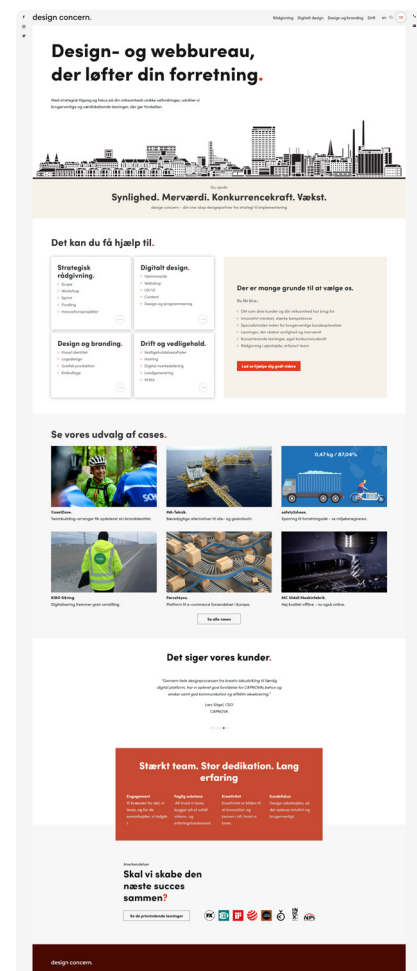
design concern.

Rådgivning Digitalt design Design og branding Drift

Design- og webbureau, der løfter din forretning.

Med strategisk tilgang og fokus på din virksomheds unikke udfordringer, udvikler vi brugervenlige og værdiskabende løsninger, der gør forskellen.

Du opnår
Synlighed. Merværdi. Konkurrencekraft. Vækst.
design concern – din one-stop designpartner fra strategi til implementering

Det kan du få hjælp til.

Strategisk rådgivning.
Scope
Workshop
Sprint
Funding
Innovationsprojekter

Digitalt design.
Hjemmeside
Webshop
UX/UI
Content
Design og programmering

Design og branding.
Visuel identitet
Logodesign
Grafisk produktion
Emballage

Drift og vedligehold.
Vedligeholdelsesaftaler
Hosting
Digital markedsføring
Landingsværing
Hosting

Der er mange grunde til at vælge os.

Du får bl.a.:
Det som dine kunder og din virksomhed har brug for
Innovativt mindset, stærke kompetencer
Specialisterne inden for brugervenlige kundeoplevelser
Løsninger, der skaber synlighed og merværdi
Konkurrerende løsninger, øget konkurrencekraft
Rådgivning i øjenhøjde, erfarent team

Lad os hjælpe dig godt videre

Se vores udvalg af cases.

0,47 kg / 87,04%

CeabOne.
Teambuilding-arranger får opdateret sin brandidentitet.

Aik-Teknik.
Bæredygtige alternativer til olie- og gasindustri.

safelyIshes.
Sporting til forretningsside – se miljøbesparelser.

KIBO Gåring.
Digitalisering fremmer grøn omstilling.

Parcelsyou.
Platform til e-commerce forsendelser i Europa.

MC Stål Handelsteknik.
Højt kvalitet offline – nu også online.

Se alle cases

Det siger vores kunder.

"Gennem hele designprocessen fra kreativ idéudvikling til færdig digital platform, har vi oplevet god forståelse for CAPNOVAs behov og ønsker samt god kommunikation og effektiv ebudanerling."

Lars Sligel, CEO
CAPNOVA

Stærkt team. Stor dedikation. Lang erfaring

Engagement
Vi brænder for det, vi laver, og for de samarbejder, vi indgår i.

Faglig substans
Alt hvad vi laver, bygger på et solidt videns- og erfaringsfundament.

Kreativitet
Kreativitet er blevet til et kommatier og kommer i alt, hvad vi laver.

Kundefokus
Design udarbejdes, så det rammer kunden og rammer kernen i hvad der er vigtigt.

Anerkendelser
Skal vi skabe den næste succes sammen?

Se de prisvindende løsninger

design concern.